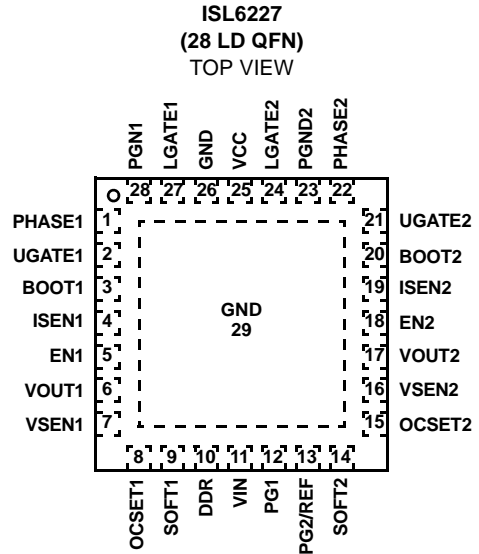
ISL6227
(28 LD QFN)
TOP VIEW

PGN1 28
LGATE1 27
GND 26
VCC 25
LGATE2 24
PGND2 23
PHASE2 22

PHASE1 1
UGATE1 2
BOOT1 3
ISEN1 4
EN1 5
VOUT1 6
VSEN1 7

GND
29

21 UGATE2
20 BOOT2
19 ISEN2
18 EN2
17 VOUT2
16 VSEN2
15 OCSET2

8 OCSET1
9 SOFT1
10 DDR
11 VIN
12 PG1
13 PG2/REF
14 SOFT2